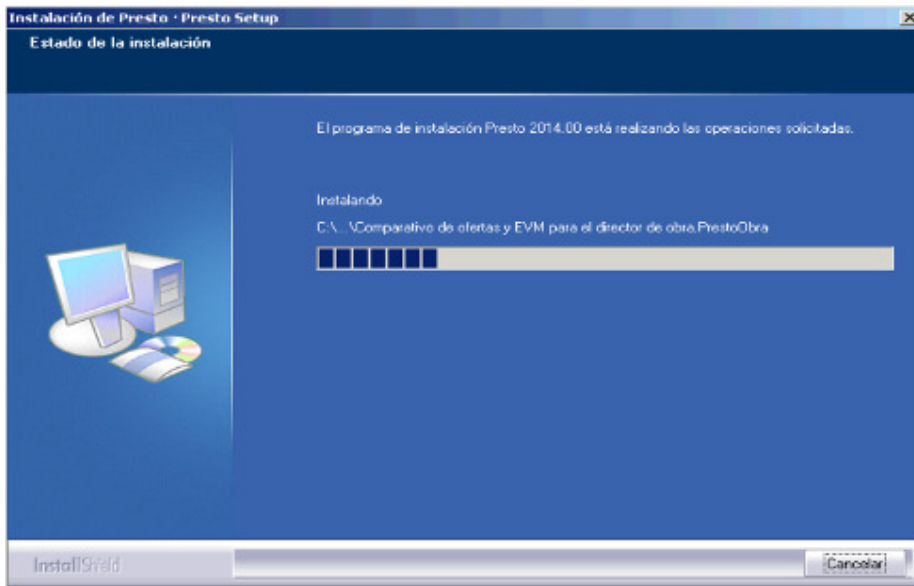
Instalación de Presto - Presto Setup

Estado de la instalación

El programa de instalación Presto 2014.00 está realizando las operaciones solicitadas.

Instalando

C:\...\Comparativo de ofertas y EVM para el director de obra.PrestoObra

InstallShield

Cancelar